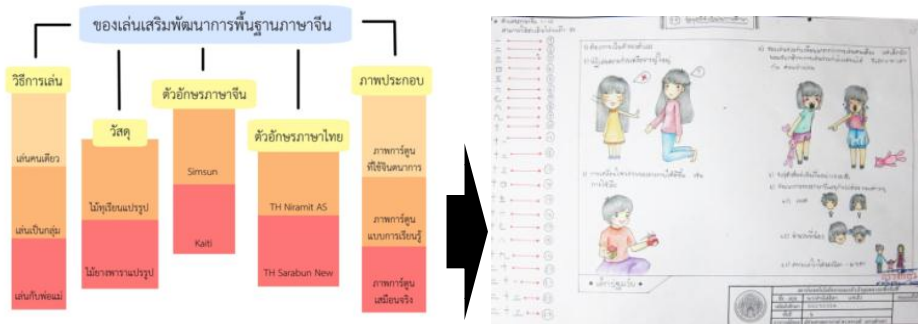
ของเล่นเสริมพัฒนาการพื้นฐานภาษาจีน

วิธีการเล่น

เล่นคนเดียว

เล่นเป็นกลุ่ม

เล่นกับพ่อแม่

วัสดุ

ไม้ทุเรียนแปรรูป

ไม้ยางพาราแปรรูป

ตัวอักษรภาษาจีน

Simsun

Kaiti

ตัวอักษรภาษาไทย

TH Niramit AS

TH Sarabun New

ภาพประกอบ

ภาพการ์ตูนที่ใช้จินตนาการ

ภาพการ์ตูนแบบการเรียนรู้

ภาพการ์ตูนเสมือนจริง

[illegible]